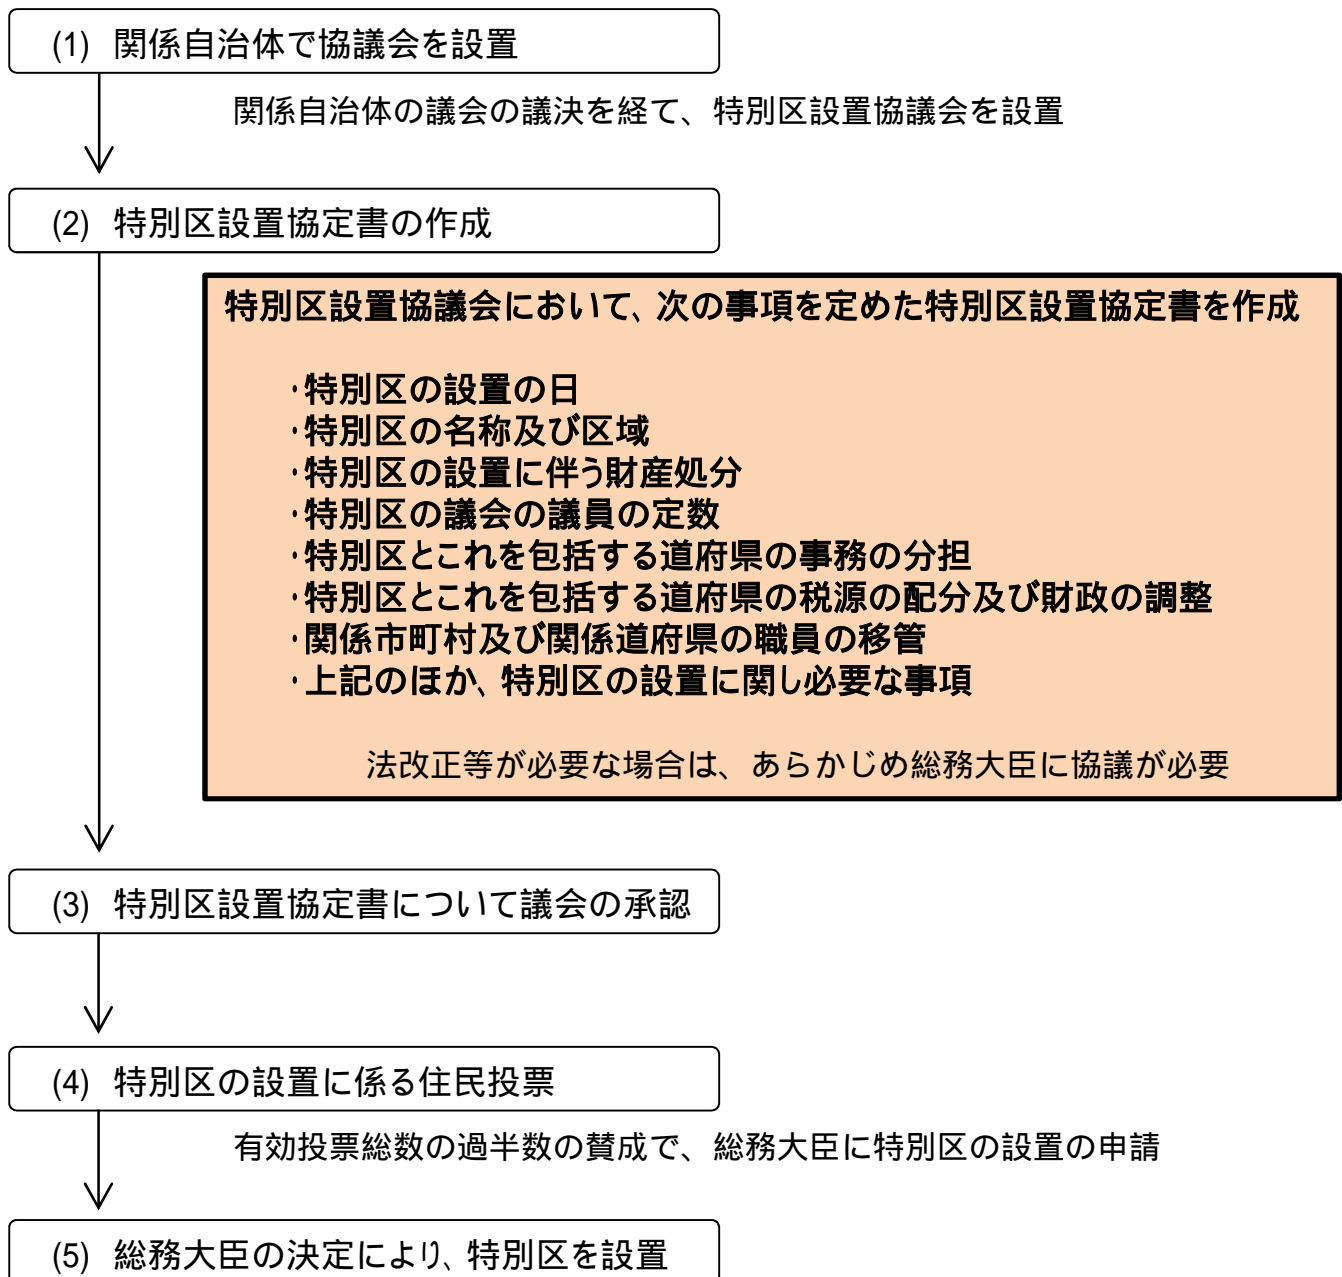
(1) 関係自治体で協議会を設置

関係自治体の議会の議決を経て、特別区設置協議会を設置

(2) 特別区設置協定書の作成

特別区設置協議会において、次の事項を定めた特別区設置協定書を作成

・特別区の設置の日
・特別区の名称及び区域
・特別区の設置に伴う財産処分
・特別区の議会の議員の定数
・特別区とこれを包括する道府県の事務の分担
・特別区とこれを包括する道府県の税源の配分及び財政の調整
・関係市町村及び関係道府県の職員の移管
・上記のほか、特別区の設置に関し必要な事項

法改正等が必要な場合は、あらかじめ総務大臣に協議が必要

(3) 特別区設置協定書について議会の承認

(4) 特別区の設置に係る住民投票

有効投票総数の過半数の賛成で、総務大臣に特別区の設置の申請

(5) 総務大臣の決定により、特別区を設置